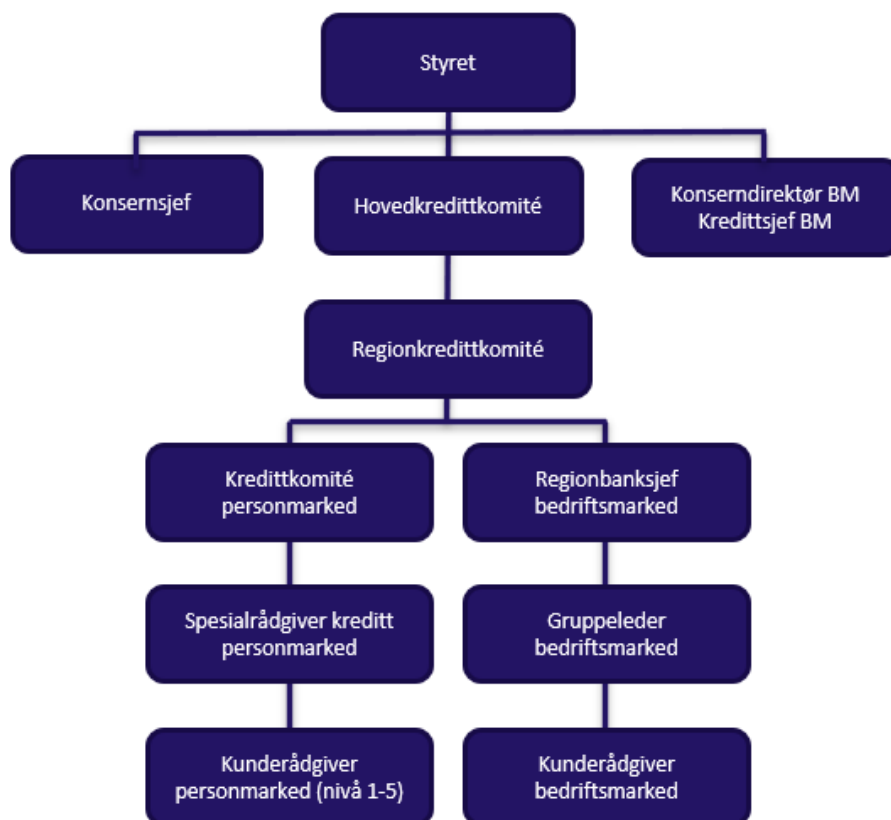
Styret

Konsernsjef

Hovedkredittkomité

Konserndirektør BM
Kredittsjef BM

Regionkredittkomité

Kredittkomité
personmarked

Regionbanksjef
bedriftsmarked

Spesialrådgiver kreditt
personmarked

Gruppeleder
bedriftsmarked

Kunderådgiver
personmarked (nivå 1-5)

Kunderådgiver
bedriftsmarked